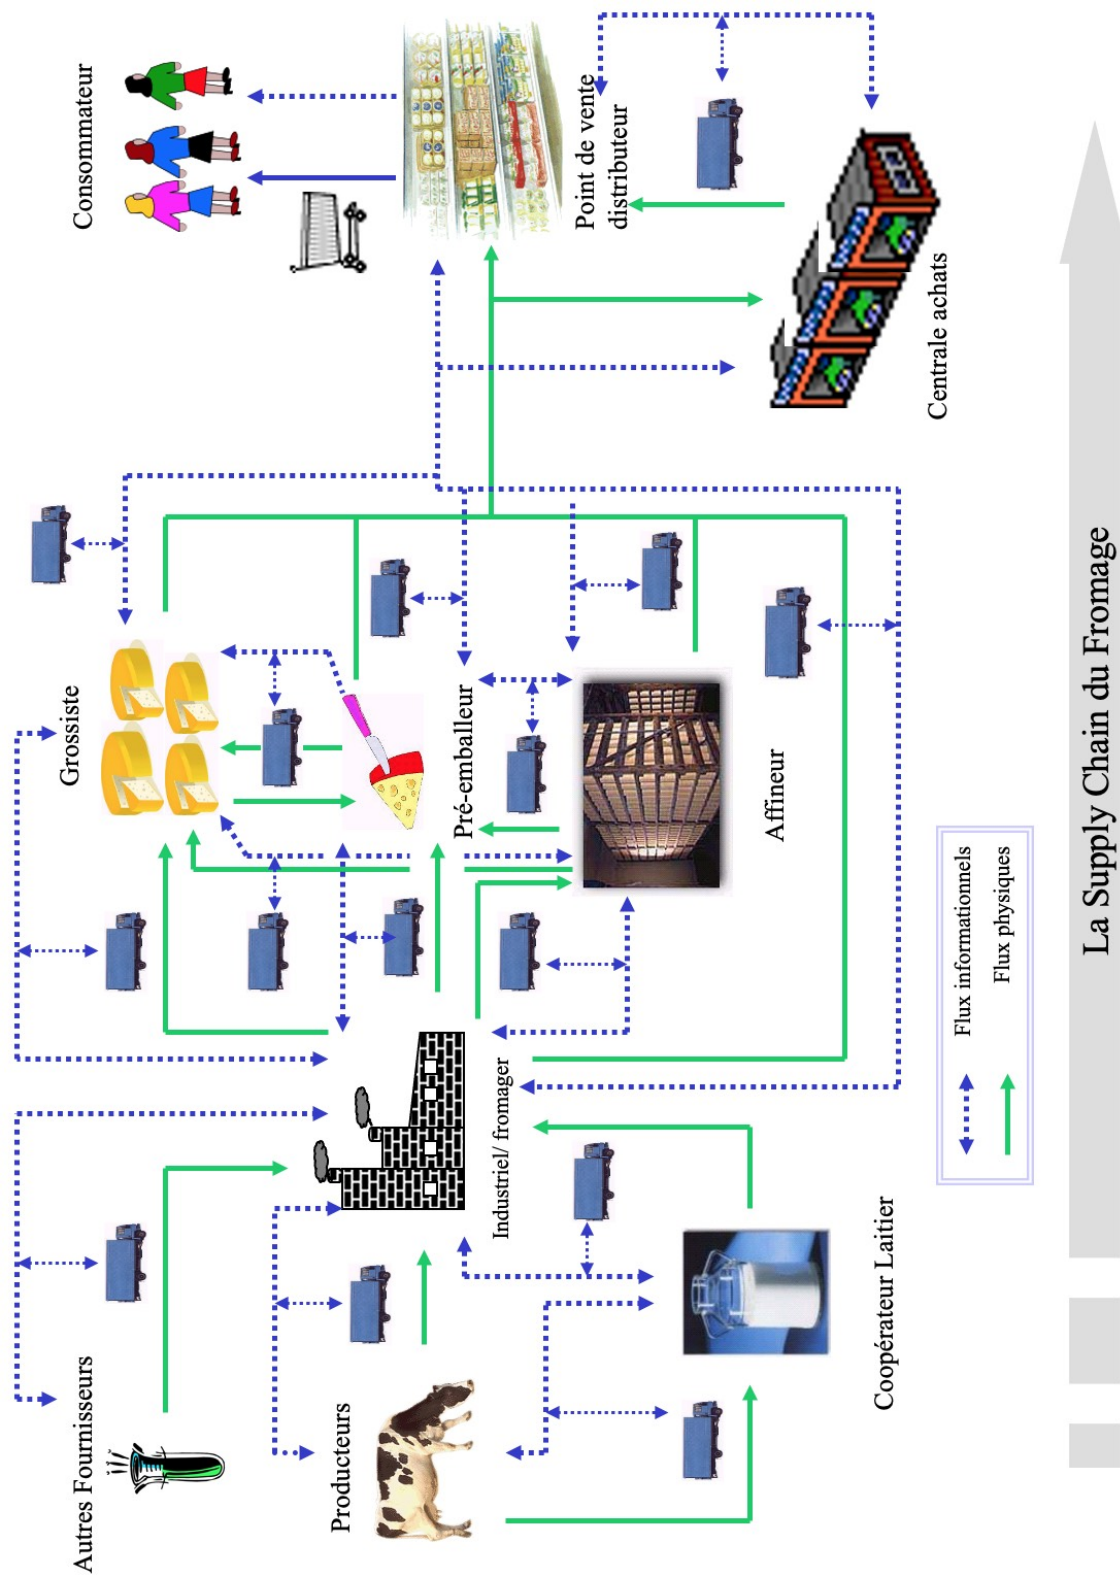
Consommateur

Point de vente distributeur

Centrale achats

Grossiste

Pré-emballeur

Affineur

Industriel/ fromager

Autres Fournisseurs

Producteurs

Coopérateur Laitier

Flux informationnels

Flux physiques

La Supply Chain du Fromage